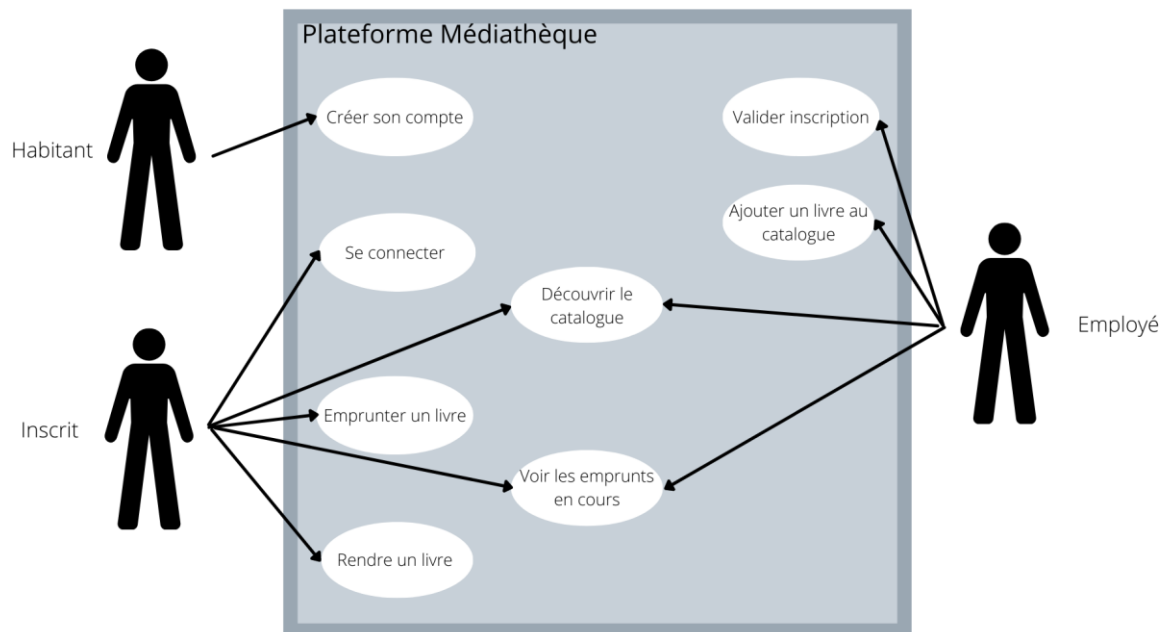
Plateforme Médiathèque

Habitant

Créer son compte

Valider inscription

Ajouter un livre au catalogue

Se connecter

Découvrir le catalogue

Employé

Inscrit

Emprunter un livre

Voir les emprunts en cours

Rendre un livre